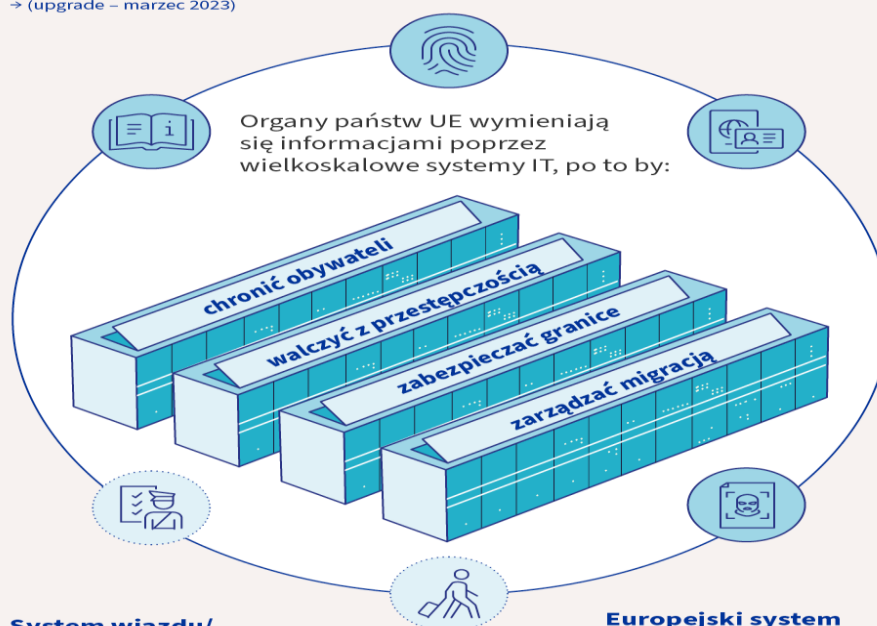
→ (upgrade – marzec 2023)

Organy państw UE wymieniają się informacjami poprzez wielkoskalowe systemy IT, po to by:

chronić obywateli

walczyć z przestępczością

zabezpieczać granice

zarządzać migracją

System wjazdu/

Europejski system